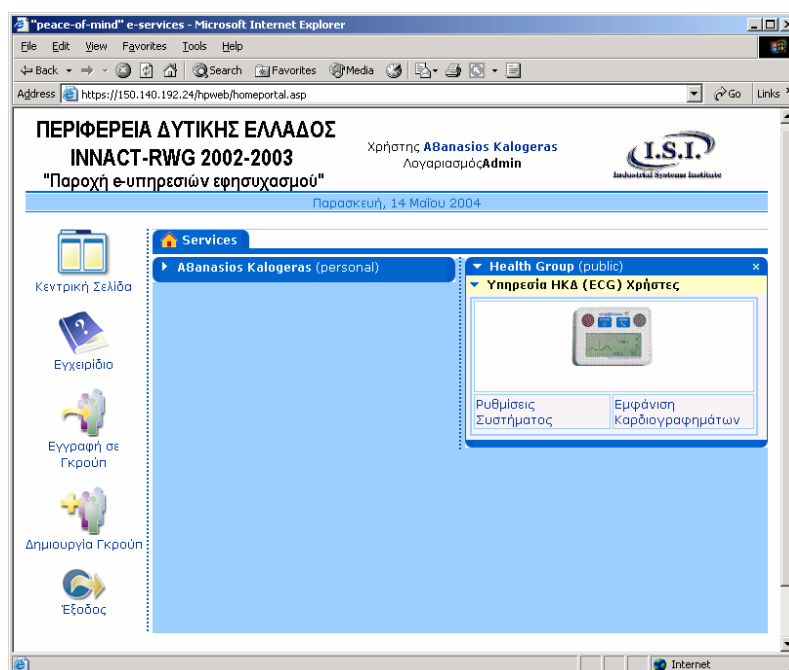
"peace-of-mind" e-services - Microsoft Internet Explorer

File Edit View Favorites Tools Help

Back Search Favorites Media

Address https://150.140.192.24/hpweb/homeportal.asp Go Links

ΠΕΡΙΦΕΡΕΙΑ ΔΥΤΙΚΗΣ ΕΛΛΑΔΟΣ
INNACT-RWG 2002-2003
"Παροχή e-υπηρεσιών εφησυχασμού"

Χρήστης Αθanasios Kalogeras
ΛογαριασμόςAdmin

I.S.I.
Industrial Systems Institute

Παρασκευή, 14 Μαΐου 2004

Κεντρική Σελίδα

Εγχειρίδιο

Εγγραφή σε Γκρούπ

Δημιουργία Γκρούπ

Έξοδος

Services

Αθanasios Kalogeras (personal)

Health Group (public)

Υπηρεσία ΗΚΔ (ECG) Χρήστες

Ρυθμίσεις Συστήματος

Εμφάνιση Καρδιογραφημάτων

Internet